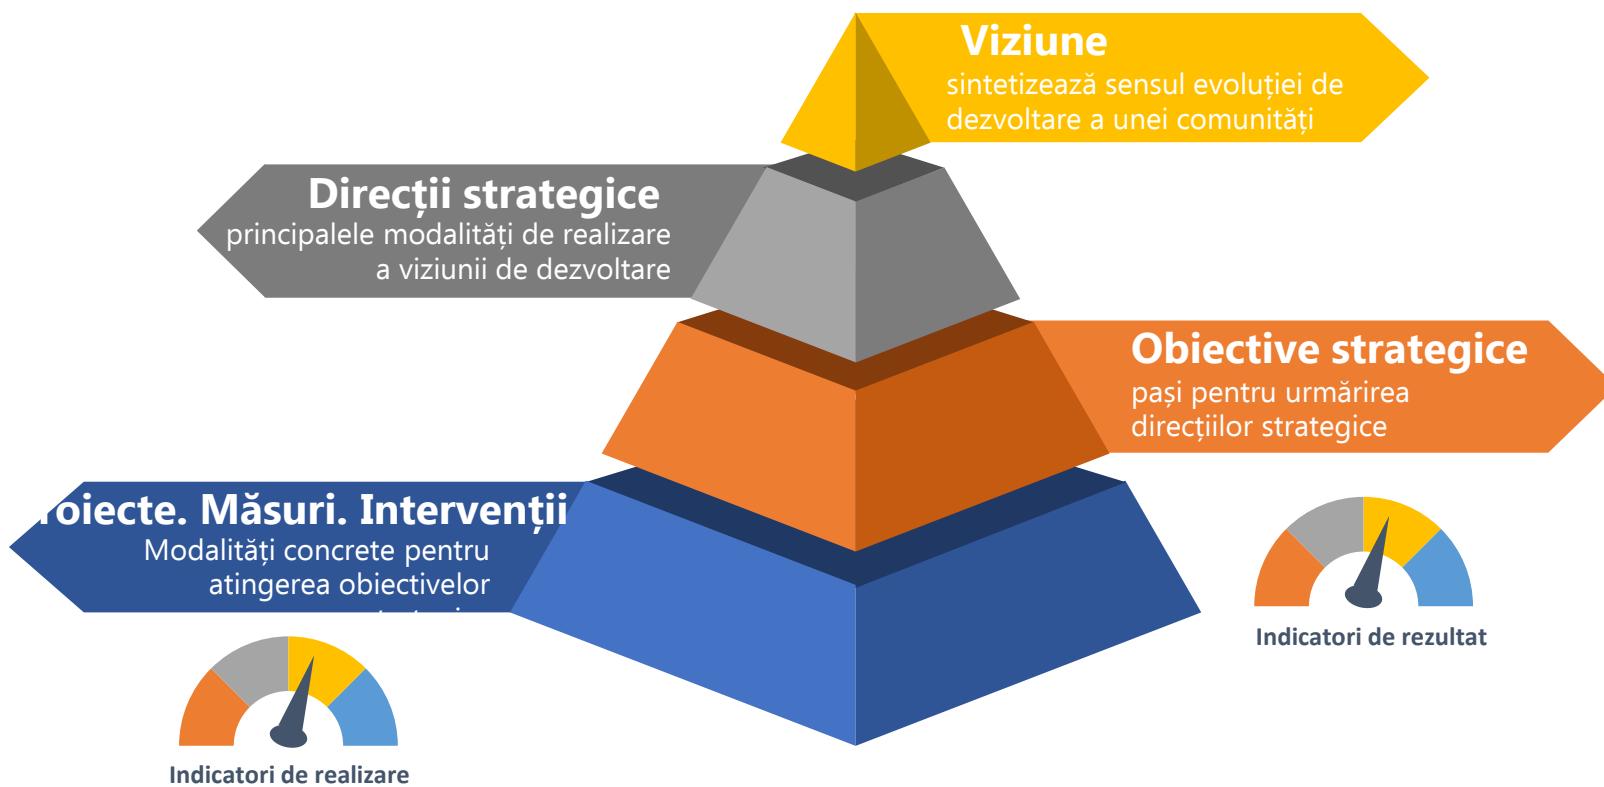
Viziune
sintetizează sensul evoluției de dezvoltare a unei comunități

Direcții strategice
principalele modalități de realizare a viziunii de dezvoltare

Obiective strategice
pași pentru urmărirea direcțiilor strategice

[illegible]oiecte. Măsuri. Intervenții
Modalități concrete pentru atingerea obiectivelor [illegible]

Indicatori de rezultat

Indicatori de realizare